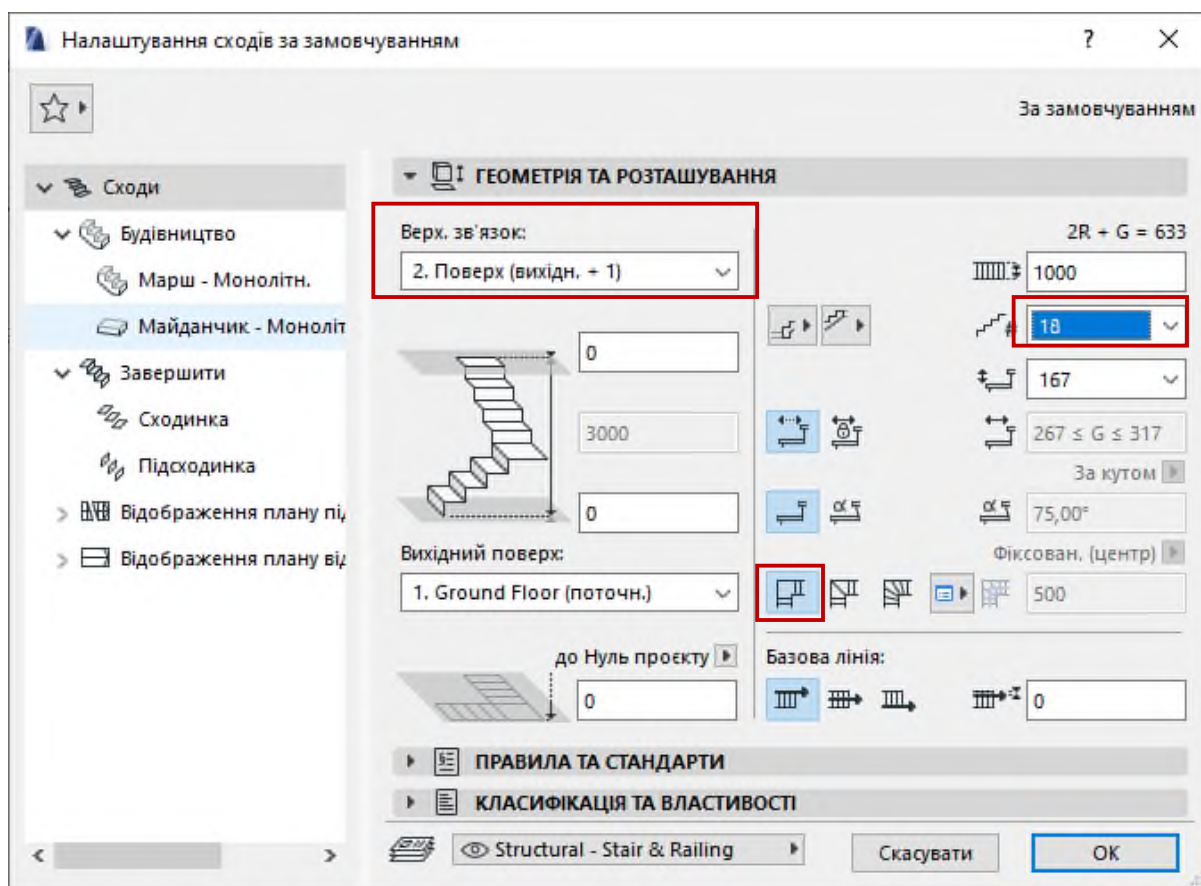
Налаштування сходів за замовчуванням

?

За замовчуванням

Сходи
Будівництво
Марш - Монолітн.
Майданчик - Монолі
Завершити
Сходинка
Підсходинка
Відображення плану пі
Відображення плану ві

ГЕОМЕТРІЯ ТА РОЗТАШУВАННЯ

Верх. зв'язок:
2. Поверх (вихідн. + 1)

0
3000
0

Вихідний поверх:
1. Ground Floor (поточн.)

до Нуль проєкту
0

2R + G = 633
1000
18
167
267 ≤ G ≤ 317
За кутом
75,00°
Фіксован. (центр)
500

Базова лінія:
0

ПРАВИЛА ТА СТАНДАРТИ
КЛАСИФІКАЦІЯ ТА ВЛАСТИВОСТІ

Structural - Stair & Railing
Скасувати
OK